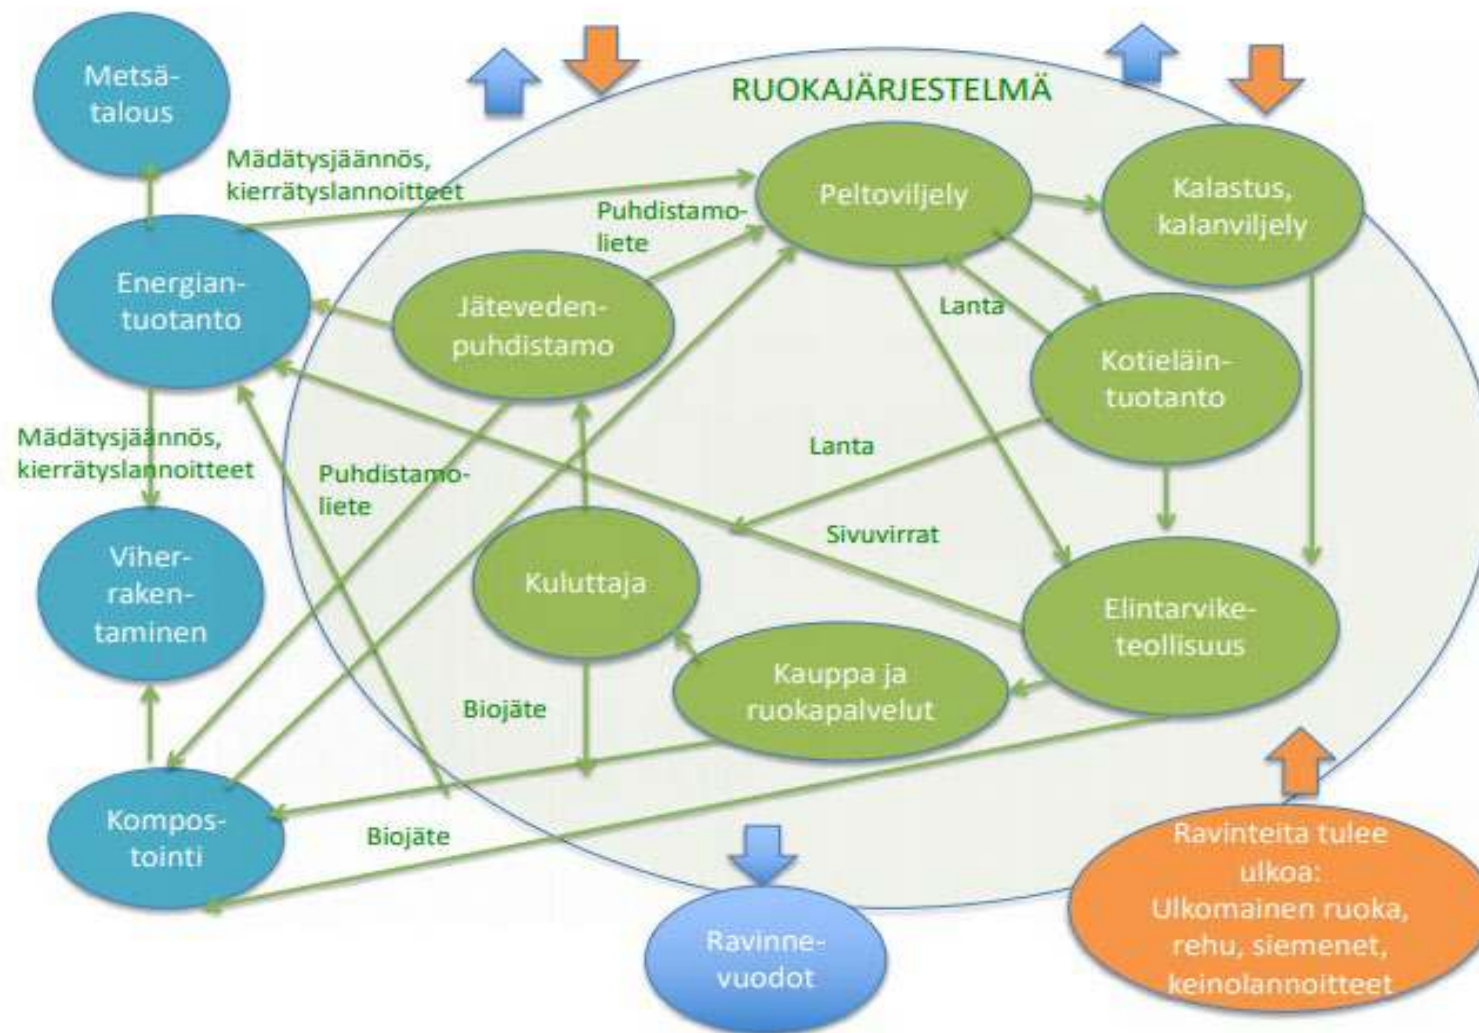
RUOKAJÄRJESTELMÄ

Metsätalous

Mädätysjäännös, kierrätyslannoitteet

Peltoviljely

Kalastus, kalanviljely

Puhdistamoliete

Energiantuotanto

Jätevedenpuhdistamo

Lanta

Kotieläintuotanto

Mädätysjäännös, kierrätyslannoitteet

Lanta

Puhdistamoliete

Sivuvirrat

Viherrakentaminen

Kuluttaja

Elintarviketeollisuus

Kauppa ja ruokapalvelut

Biojäte

Kompostointi

Biojäte

Ravinnevuodot

Ravinteita tulee ulkoa: Ulkomainen ruoka, rehu, siemenet, keinolannoitteet